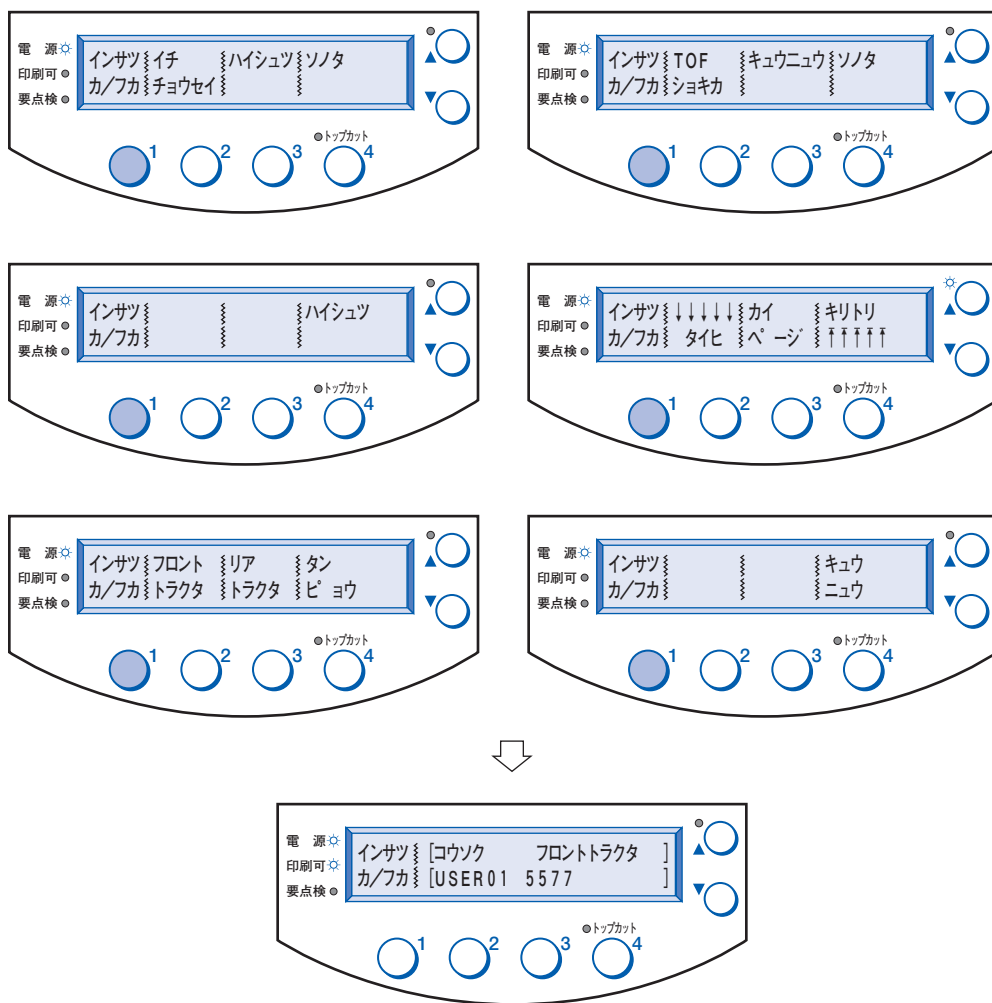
電　源
印刷可
要点検
インサツ イチ　ハイシュツ ソノタ
カ/フカ チョウセイ
1 2 3 トップカット 4

電　源
印刷可
要点検
インサツ TOF　キュウニュウ ソノタ
カ/フカ ショキカ
1 2 3 トップカット 4

電　源
印刷可
要点検
インサツ　ハイシュツ
カ/フカ
1 2 3 トップカット 4

電　源
印刷可
要点検
インサツ ↓↓↓↓↓ カイ　キリトリ
カ/フカ　タイヒ　ページ ↑↑↑↑↑
1 2 3 トップカット 4

電　源
印刷可
要点検
インサツ フロント　リア　タン
カ/フカ トラクタ　トラクタ　ピョウ
1 2 3 トップカット 4

電　源
印刷可
要点検
インサツ　キュウ
カ/フカ　ニュウ
1 2 3 トップカット 4

電　源
印刷可
要点検
インサツ [コウソク　フロントトラクタ ]
カ/フカ [USER01 5577 ]
1 2 3 トップカット 4